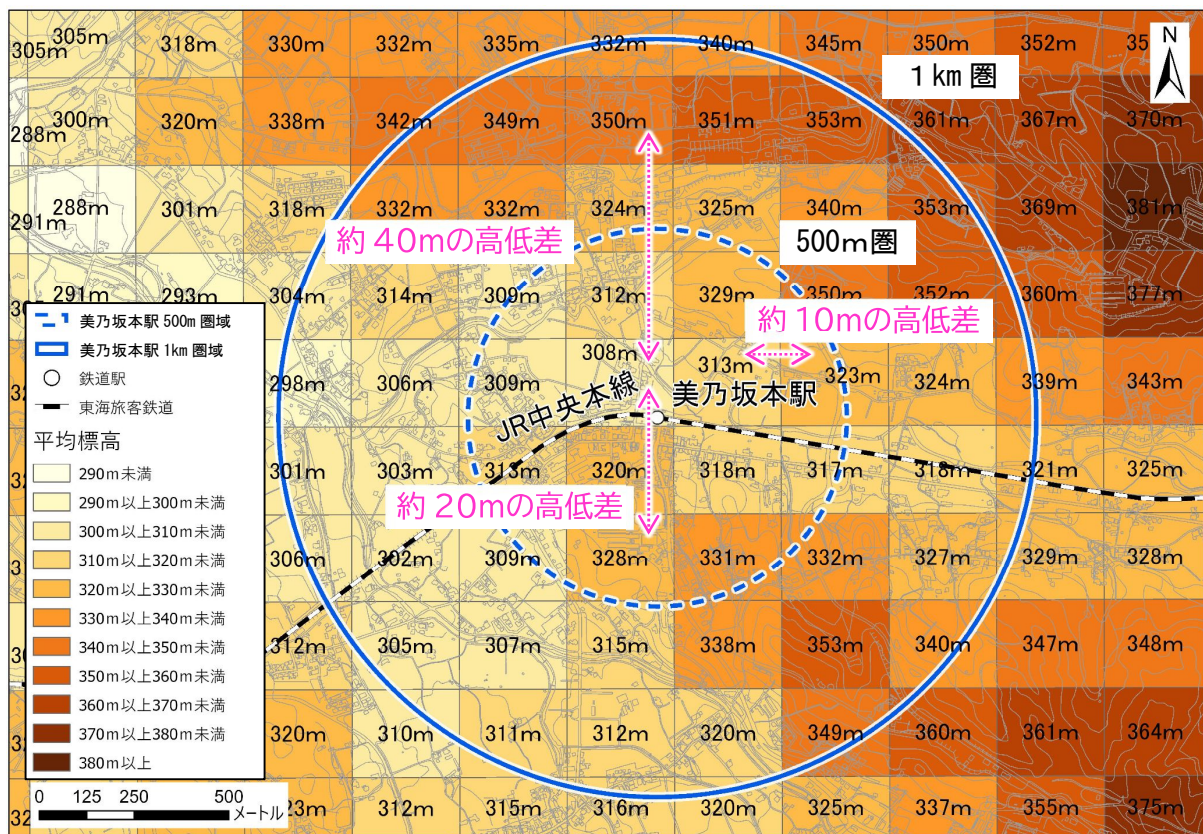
305m 305m 318m 330m 332m 335m 332m 340m 345m 350m 352m 35

N

1km 圏

288m 300m 320m 338m 342m 349m 350m 351m 353m 361m 367m 370m

291m 288m 301m 318m 332m 332m 324m 325m 340m 353m 369m 381m

約 40mの高低差

500m圏

291m 293m 304m 314m 309m 312m 329m 350m 352m 360m 377m

約 10mの高低差

308m 313m 323m

298m 306m 309m 324m 339m 343m

美乃坂本駅

JR中央本線

301m 303m 313m 320m 318m 317m 318m 321m 325m

約 20mの高低差

306m 302m 309m 328m 331m 332m 327m 329m 328m

312m 305m 307m 315m 338m 353m 340m 347m 348m

320m 310m 311m 312m 320m 349m 360m 361m 364m

23m 312m 315m 316m 320m 325m 337m 355m 375m

美乃坂本駅 500m 圏域
美乃坂本駅 1km 圏域
鉄道駅
東海旅客鉄道

平均標高
290m未満
290m以上300m未満
300m以上310m未満
310m以上320m未満
320m以上330m未満
330m以上340m未満
340m以上350m未満
350m以上360m未満
360m以上370m未満
370m以上380m未満
380m以上

0 125 250 500
メートル